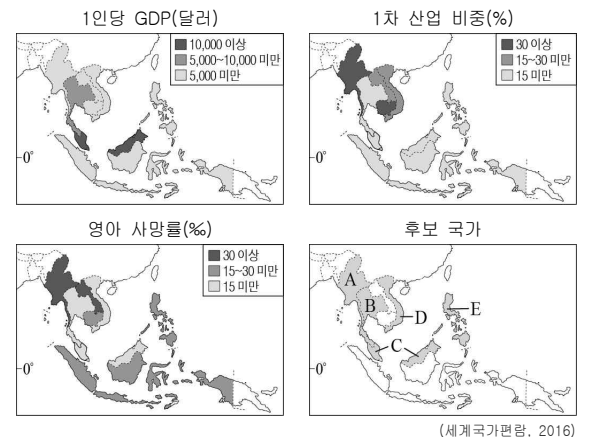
1인당 GDP(달러)

10,000 이상
5,000~10,000 미만
5,000 미만

0°

1차 산업 비중(%)

30 이상
15~30 미만
15 미만

0°

영아 사망률(‰)

30 이상
15~30 미만
15 미만

0°

후보 국가

A
B
C
D
E

0°

(세계국가편람, 2016)